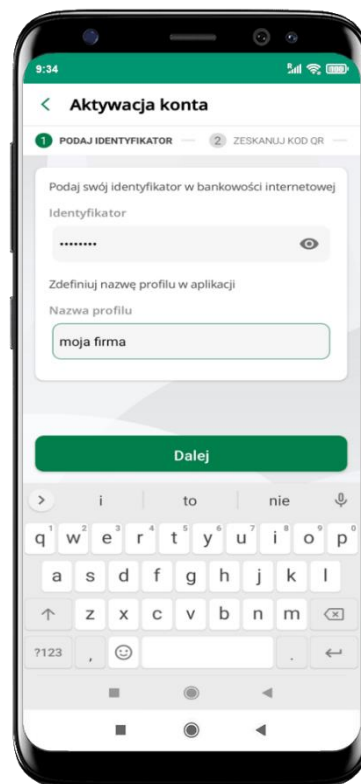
9:34

<

Aktywacja konta

1 PODAJ IDENTYFIKATOR

2 ZESKANUJ KOD QR

Podaj swój identyfikator w bankowości internetowej

Identyfikator

••••••••

Zdefiniuj nazwę profilu w aplikacji

Nazwa profilu

moja firma

Dalej

>
i
to
nie

q w e r t y u i o p
a s d f g h j k l
z x c v b n m
?123 , .